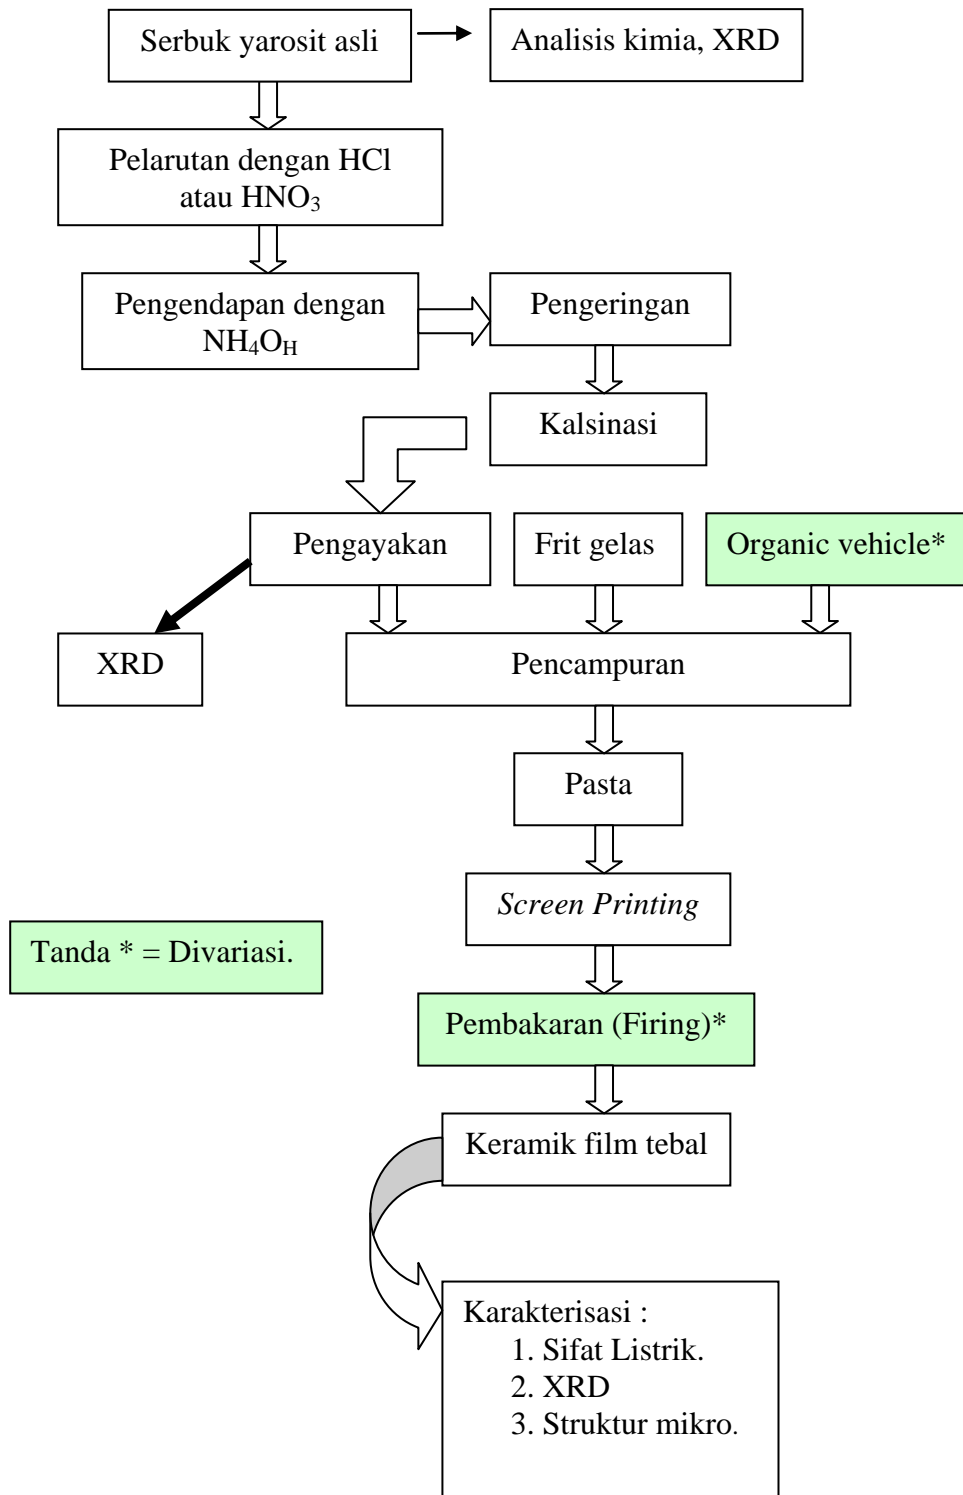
Serbuk yarosit asli

Analisis kimia, XRD

Pelarutan dengan HCl atau $HNO_3$

Pengendapan dengan $NH_4O_H$

Pengeringan

Kalsinasi

Pengayakan

Frit gelas

Organic vehicle*

XRD

Pencampuran

Pasta

*Screen Printing*

Tanda * = Divariasi.

Pembakaran (Firing)*

Keramik film tebal

Karakterisasi :
1. Sifat Listrik.
2. XRD
3. Struktur mikro.